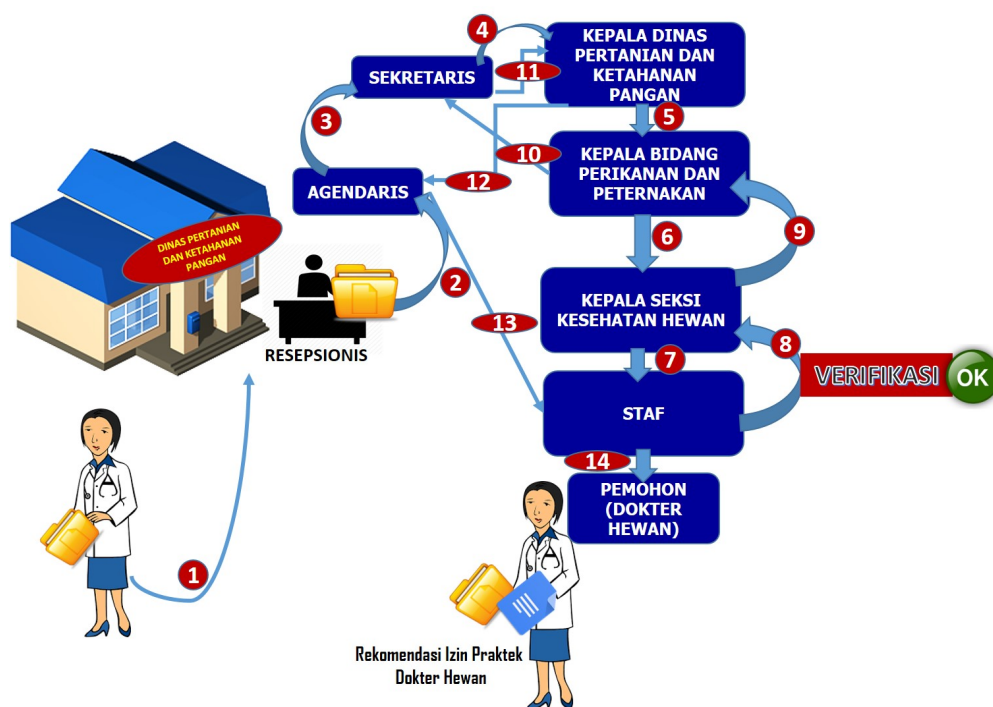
DINAS PERTANIAN DAN KETAHANAN PANGAN

RESEPSIONIS

1

2

AGENDARIS

3

SEKRETARIS

4

11

KEPALA DINAS PERTANIAN DAN KETAHANAN PANGAN

5

10

12

KEPALA BIDANG PERIKANAN DAN PETERNAKAN

6

9

KEPALA SEKSI KESEHATAN HEWAN

13

7

8

VERIFIKASI

OK

STAF

14

PEMOHON (DOKTER HEWAN)

Rekomendasi Izin Praktek Dokter Hewan